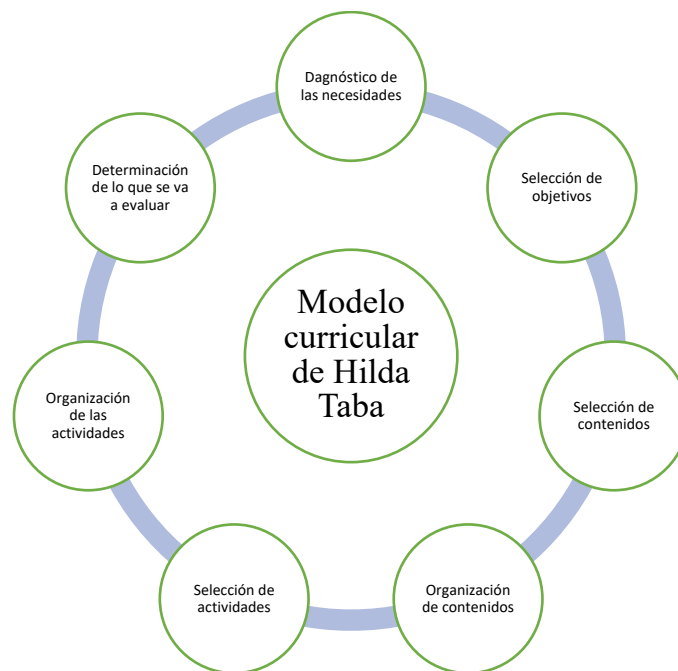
Modelo curricular de Hilda Taba

Diagnóstico de las necesidades

Selección de objetivos

Selección de contenidos

Organización de contenidos

Selección de actividades

Organización de las actividades

Determinación de lo que se va a evaluar